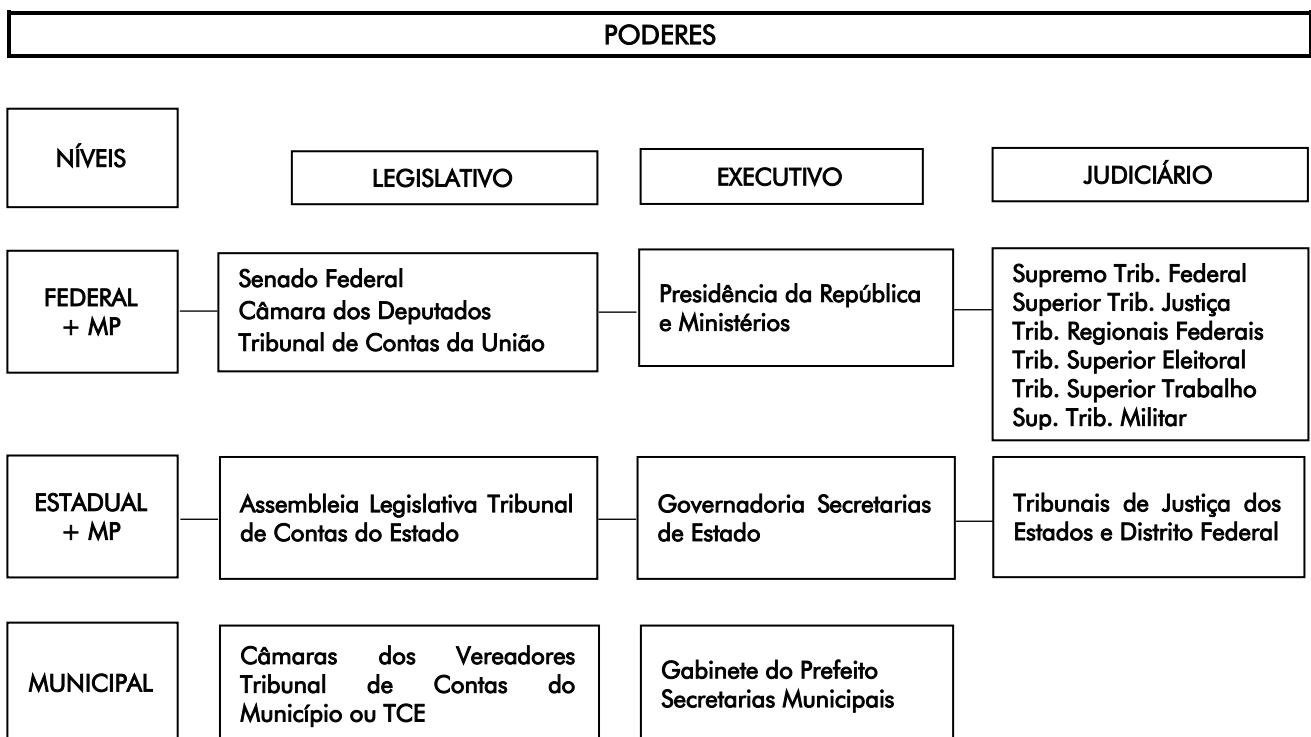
PODERES

NÍVEIS

LEGISLATIVO

EXECUTIVO

JUDICIÁRIO

FEDERAL + MP

Senado Federal
Câmara dos Deputados
Tribunal de Contas da União

Presidência da República e Ministérios

Supremo Trib. Federal
Superior Trib. Justiça
Trib. Regionais Federais
Trib. Superior Eleitoral
Trib. Superior Trabalho
Sup. Trib. Militar

ESTADUAL + MP

Assembleia Legislativa Tribunal de Contas do Estado

Governadoria Secretarias de Estado

Tribunais de Justiça dos Estados e Distrito Federal

MUNICIPAL

Câmaras dos Vereadores Tribunal de Contas do Município ou TCE

Gabinete do Prefeito
Secretarias Municipais